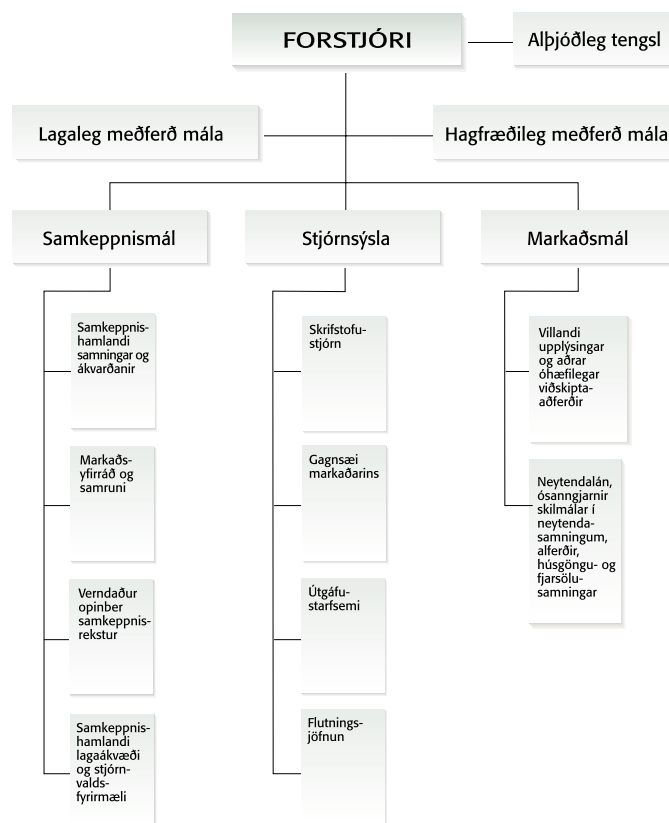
FORSTJÓRI

Alþjóðleg tengsl

Lagaleg meðferð mála

Hagfræðileg meðferð mála

Samkeppnismál

Samkeppnishamlandi samningar og ákvarðanir

Markaðsyfirráð og samruni

Verndaður opinber samkeppnisrekstur

Samkeppnishamlandi lagaákvæði og stjórnvaldsfyrirmæli

Stjórnsýsla

Skrifstofustjórn

Gagnsæi markaðarins

Útgáfustarfsemi

Flutningsjöfnun

Markaðsmál

Villandi upplýsingar og aðrar óhæfilegar viðskiptaaðferðir

Neytendalán, ósanngjarnir skilmálar í neytendasamningum, alferðir, húsgöngu- og fjarsölusamningar